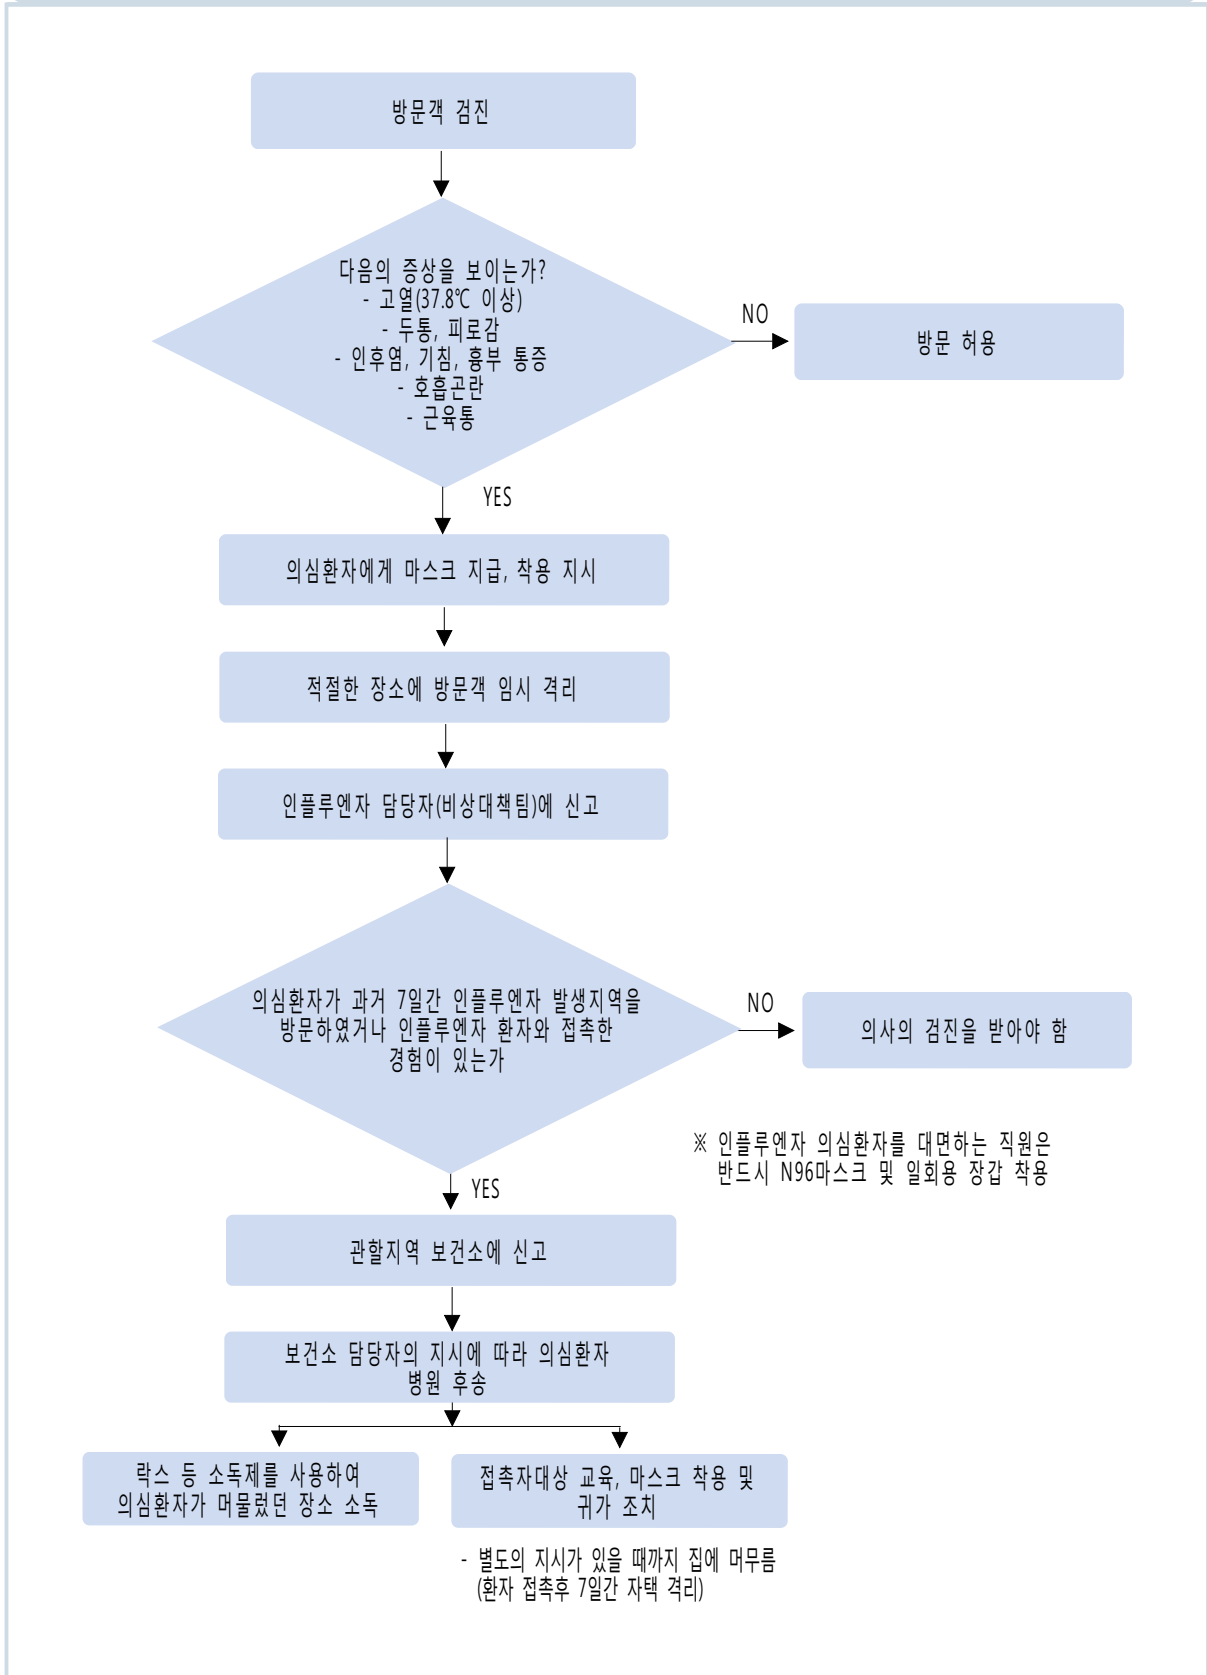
방문객 검진

다음의 증상을 보이는가?
- 고열(37.8℃ 이상)
- 두통, 피로감
- 인후염, 기침, 흉부 통증
- 호흡곤란
- 근육통

NO

방문 허용

YES

의심환자에게 마스크 지급, 착용 지시

적절한 장소에 방문객 임시 격리

인플루엔자 담당자(비상대책팀)에 신고

의심환자가 과거 7일간 인플루엔자 발생지역을 방문하였거나 인플루엔자 환자와 접촉한 경험이 있는가

NO

의사의 검진을 받아야 함

※ 인플루엔자 의심환자를 대면하는 직원은 반드시 N96마스크 및 일회용 장갑 착용

YES

관할지역 보건소에 신고

보건소 담당자의 지시에 따라 의심환자 병원 후송

락스 등 소독제를 사용하여 의심환자가 머물렀던 장소 소독

접촉자대상 교육, 마스크 착용 및 귀가 조치

- 별도의 지시가 있을 때까지 집에 머무름 (환자 접촉후 7일간 자택 격리)